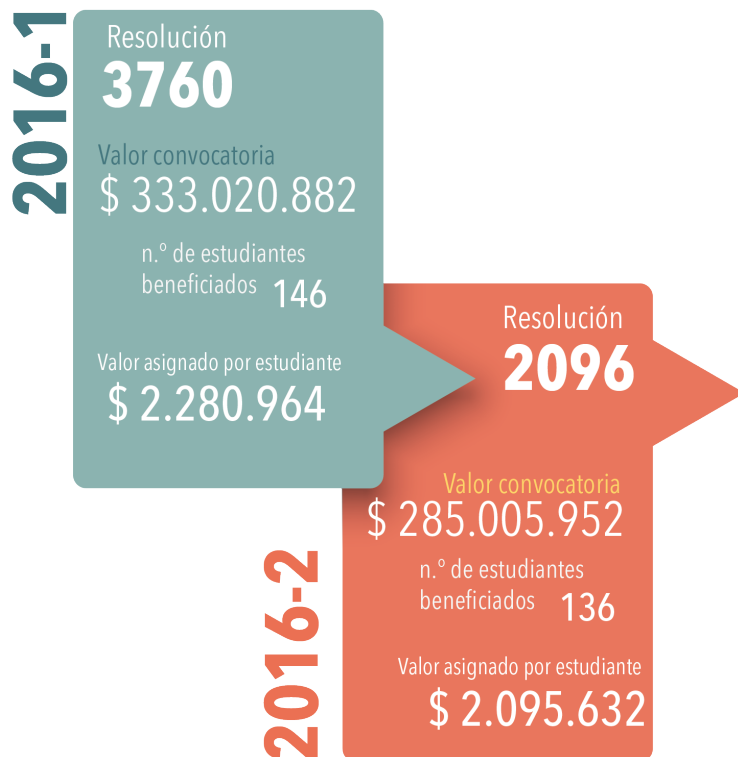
2016-1

Resolución
3760

Valor convocatoria
$ 333.020.882

n.º de estudiantes beneficiados 146

Valor asignado por estudiante
$ 2.280.964

Resolución
2096

2016-2

Valor convocatoria
$ 285.005.952

n.º de estudiantes beneficiados 136

Valor asignado por estudiante
$ 2.095.632